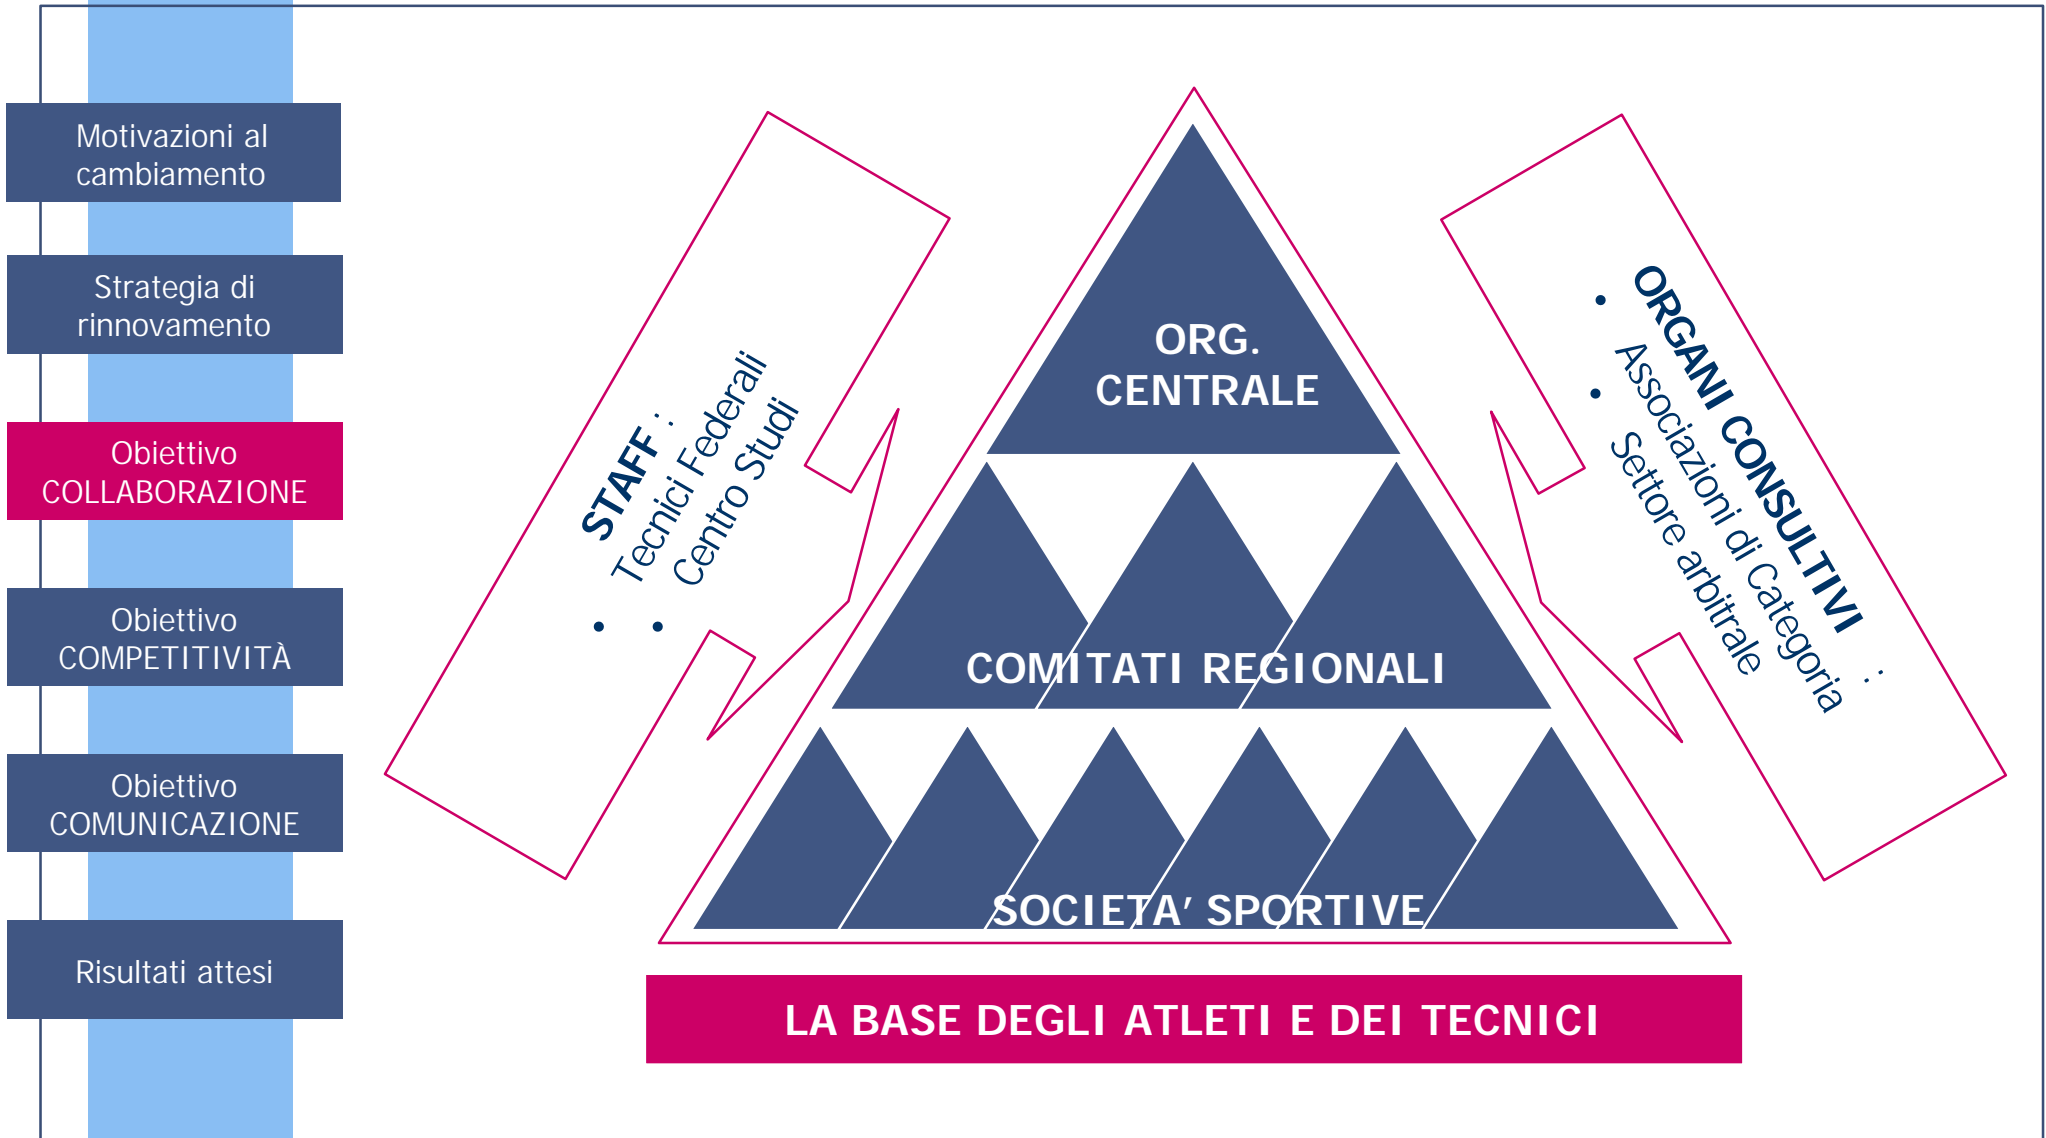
Motivazioni al cambiamento

Strategia di rinnovamento

Obiettivo COLLABORAZIONE

Obiettivo COMPETITIVITÀ

Obiettivo COMUNICAZIONE

Risultati attesi

STAFF :
• Tecnici Federali
• Centro Studi

ORG. CENTRALE

COMITATI REGIONALI

SOCIETA' SPORTIVE

ORGANI CONSULTIVI :
• Associazioni di Categoria
• Settore arbitrale

LA BASE DEGLI ATLETI E DEI TECNICI